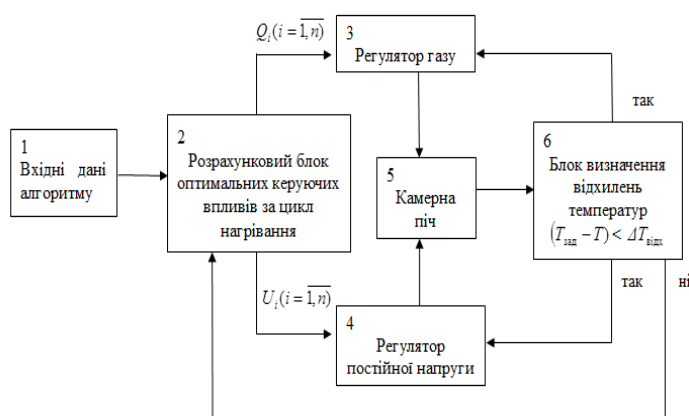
$Q_i(i=\overline{1,n})$

3
Регулятор газу

так

1
Вхідні дані алгоритму

2
Розрахунковий блок оптимальних керуючих впливів за цикл нагрівання

5
Камерна піч

6
Блок визначення відхилень температур
$(T_{зад}-T)<\Delta T_{відх}$

так

ні

$U_i(i=\overline{1,n})$

4
Регулятор постійної напруги